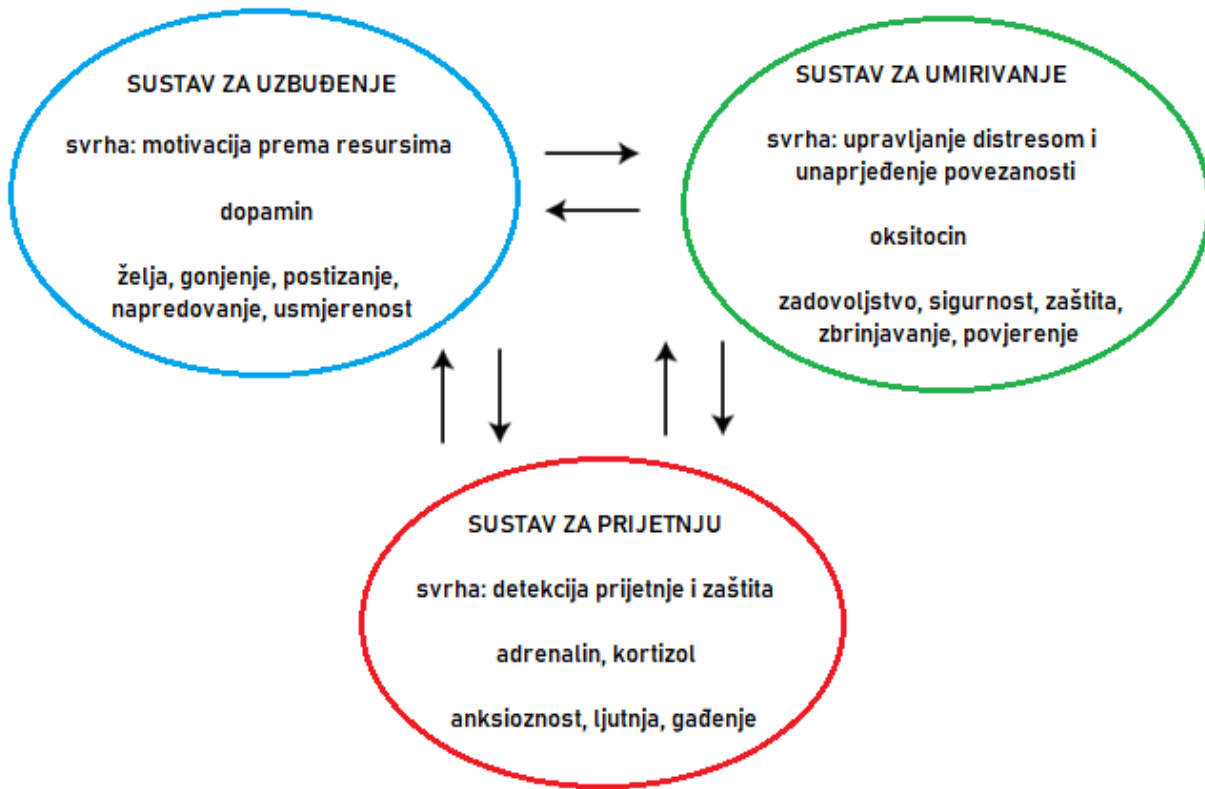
SUSTAV ZA UZBUĐENJE

svrha: motivacija prema resursima

dopamin

želja, gonjenje, postizanje, napredovanje, usmjerenost

SUSTAV ZA UMIRIVANJE

svrha: upravljanje distresom i unaprjeđenje povezanosti

oksitocin

zadovoljstvo, sigurnost, zaštita, zbrinjavanje, povjerenje

SUSTAV ZA PRIJETNJU

svrha: detekcija prijetnje i zaštita

adrenalin, kortizol

anksioznost, ljutnja, gađenje